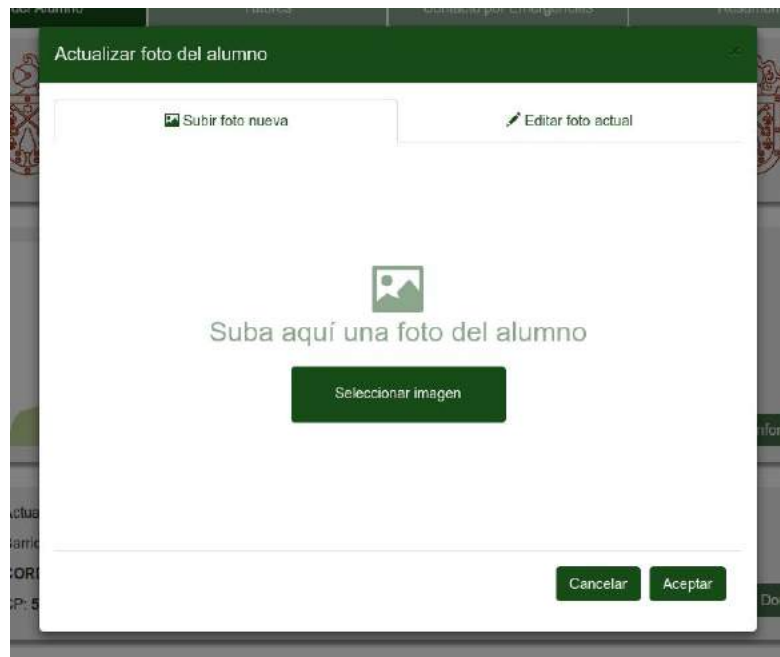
del Alumno | Padres | Contacto por Emergencias | Responsa

Actualizar foto del alumno

Subir foto nueva

Editar foto actual

Suba aquí una foto del alumno

Seleccionar imagen

Cancelar

Aceptar

Infor

ctua

Barric

ORI

P: 5

Do